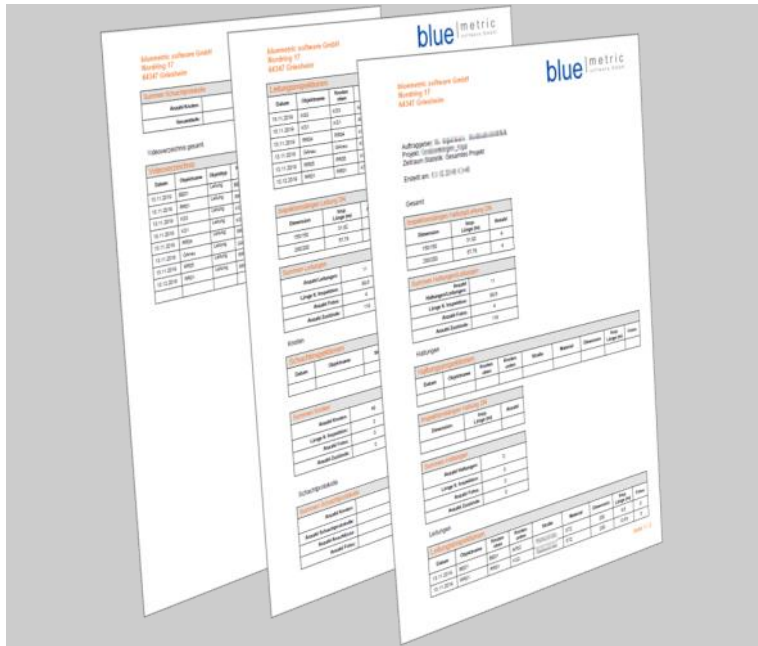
bluemetric software GmbH
Nordring 17
64347 Griesheim

bluemetric software GmbH
Nordring 17
64347 Griesheim

blue | metric
software GmbH

bluemetric software GmbH
Nordring 17
64347 Griesheim

blue | metric
software GmbH

Auftraggeber: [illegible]
Projekt: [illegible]
Zeitraum Statistik: Gesamtes Projekt

Erstellt am: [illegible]

Gesamt

Haltungen

Leitungen

Knoten

Schachtprotokolle

Videoverzeichnis gesamt